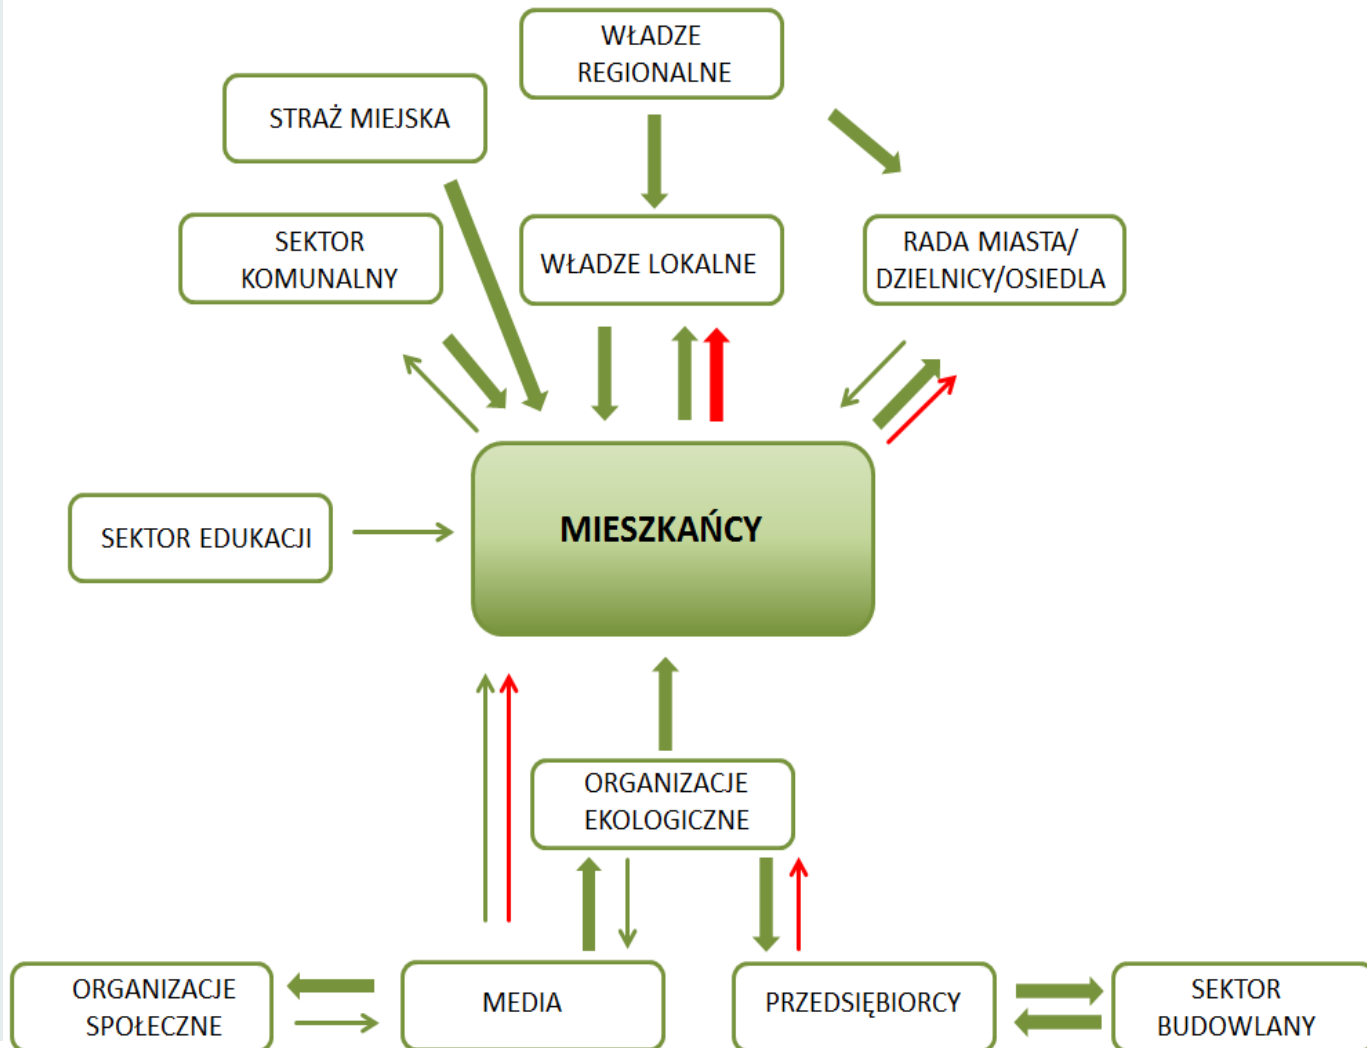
WŁADZE REGIONALNE

STRAŻ MIEJSKA

SEKTOR KOMUNALNY

WŁADZE LOKALNE

RADA MIASTA/ DZIELNICY/OSIEDLA

SEKTOR EDUKACJI

MIESZKAŃCY

ORGANIZACJE EKOLOGICZNE

ORGANIZACJE SPOŁECZNE

MEDIA

PRZEDSIĘBIORCY

SEKTOR BUDOWLANY